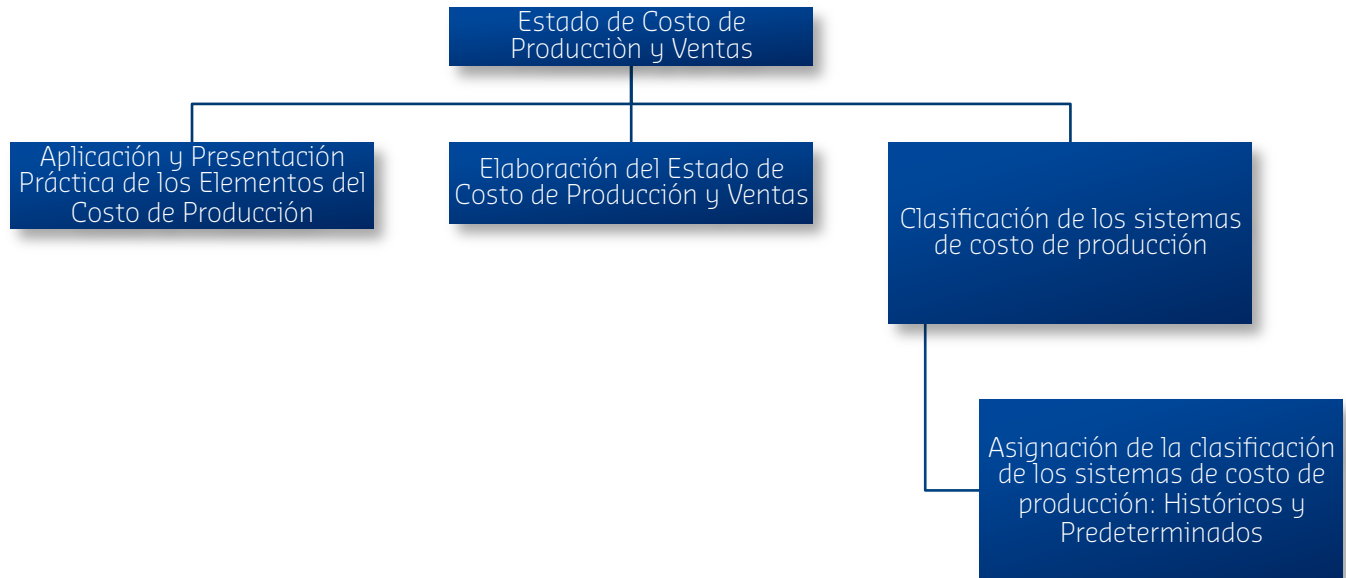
Estado de Costo de Producciòn y Ventas

Aplicación y Presentación Práctica de los Elementos del Costo de Producción

Elaboración del Estado de Costo de Producción y Ventas

Clasificación de los sistemas de costo de producción

Asignación de la clasificación de los sistemas de costo de producción: Históricos y Predeterminados